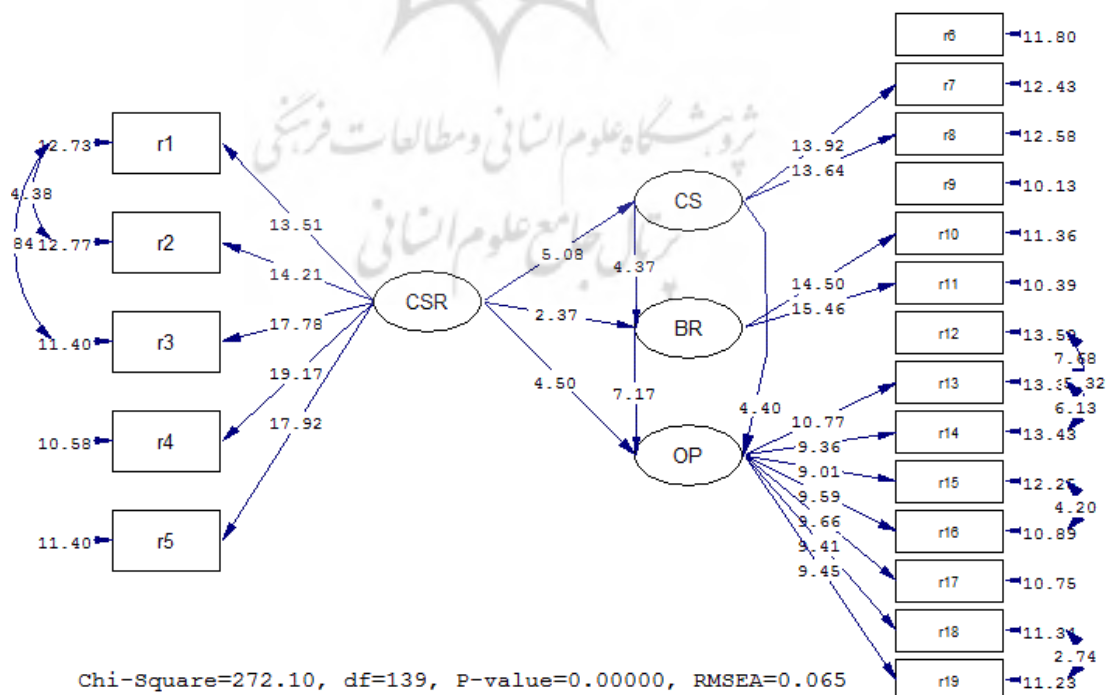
پژوهشگاه علوم انسانی و مطالعات فرهنگی
پرتال جامع علوم انسانی

12.73 r1
4.38
84 12.77 r2
11.40 r3
10.58 r4
11.40 r5

13.51
14.21
17.78
19.17
17.92

CSR

5.08
2.37
4.50

CS
4.37
BR
7.17
OP
4.40

13.92
13.64
14.50
15.46
10.77
9.36
9.01
9.59
9.66
9.41
9.45

r6 11.80
r7 12.43
r8 12.58
r9 10.13
r10 11.36
r11 10.39
r12 13.59
7.68
r13 13.35 32
6.13
r14 13.43
r15 12.25
4.20
r16 10.89
r17 10.75
r18 11.31
2.74
r19 11.23

Chi-Square=272.10, df=139, P-value=0.00000, RMSEA=0.065